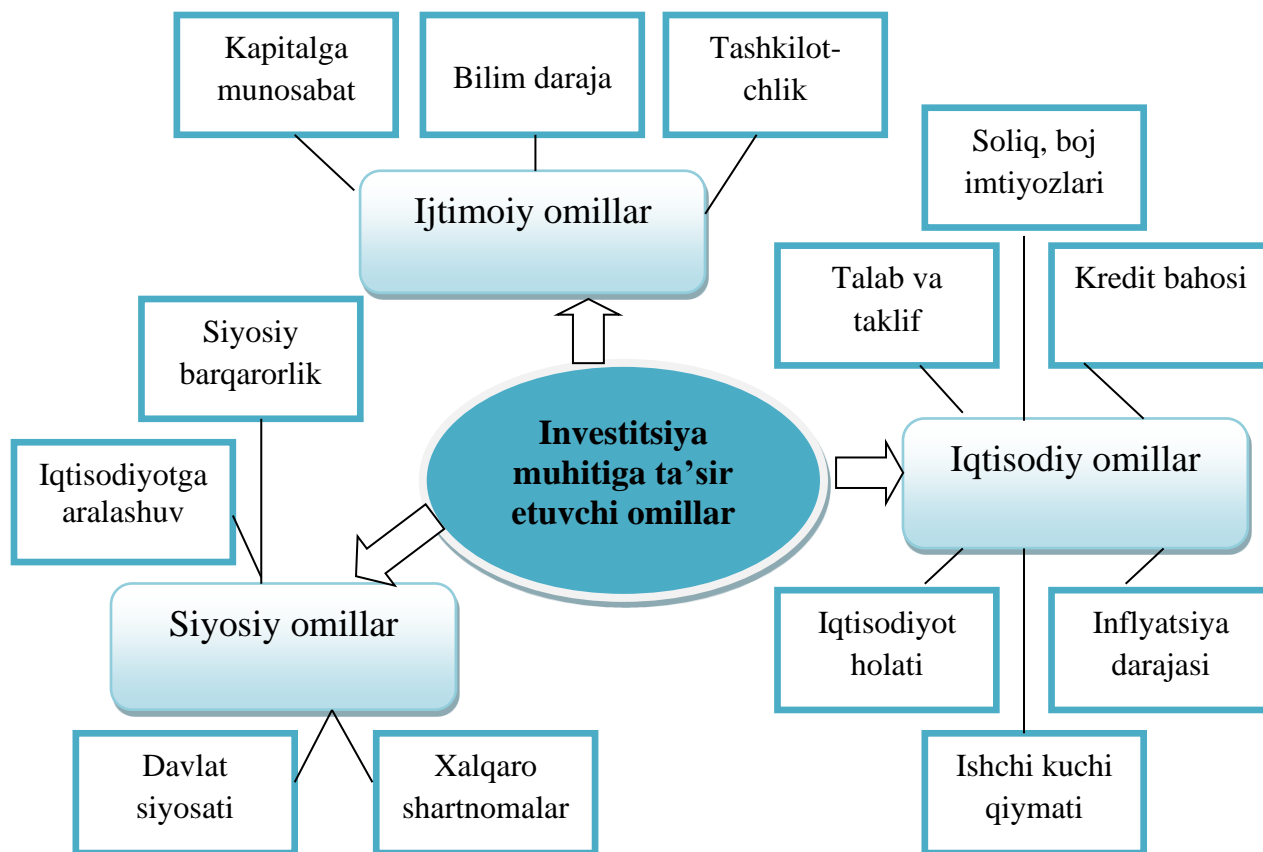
Kapitalga munosabat

Bilim daraja

Tashkilotchlik

Ijtimoiy omillar

Soliq, boj imtiyozlari

Talab va taklif

Kredit bahosi

Siyosiy barqarorlik

Investitsiya muhitiga ta'sir etuvchi omillar

Iqtisodiy omillar

Iqtisodiyotga aralashuv

Siyosiy omillar

Iqtisodiyot holati

Inflyatsiya darajasi

Davlat siyosati

Xalqaro shartnomalar

Ishchi kuchi qiymati